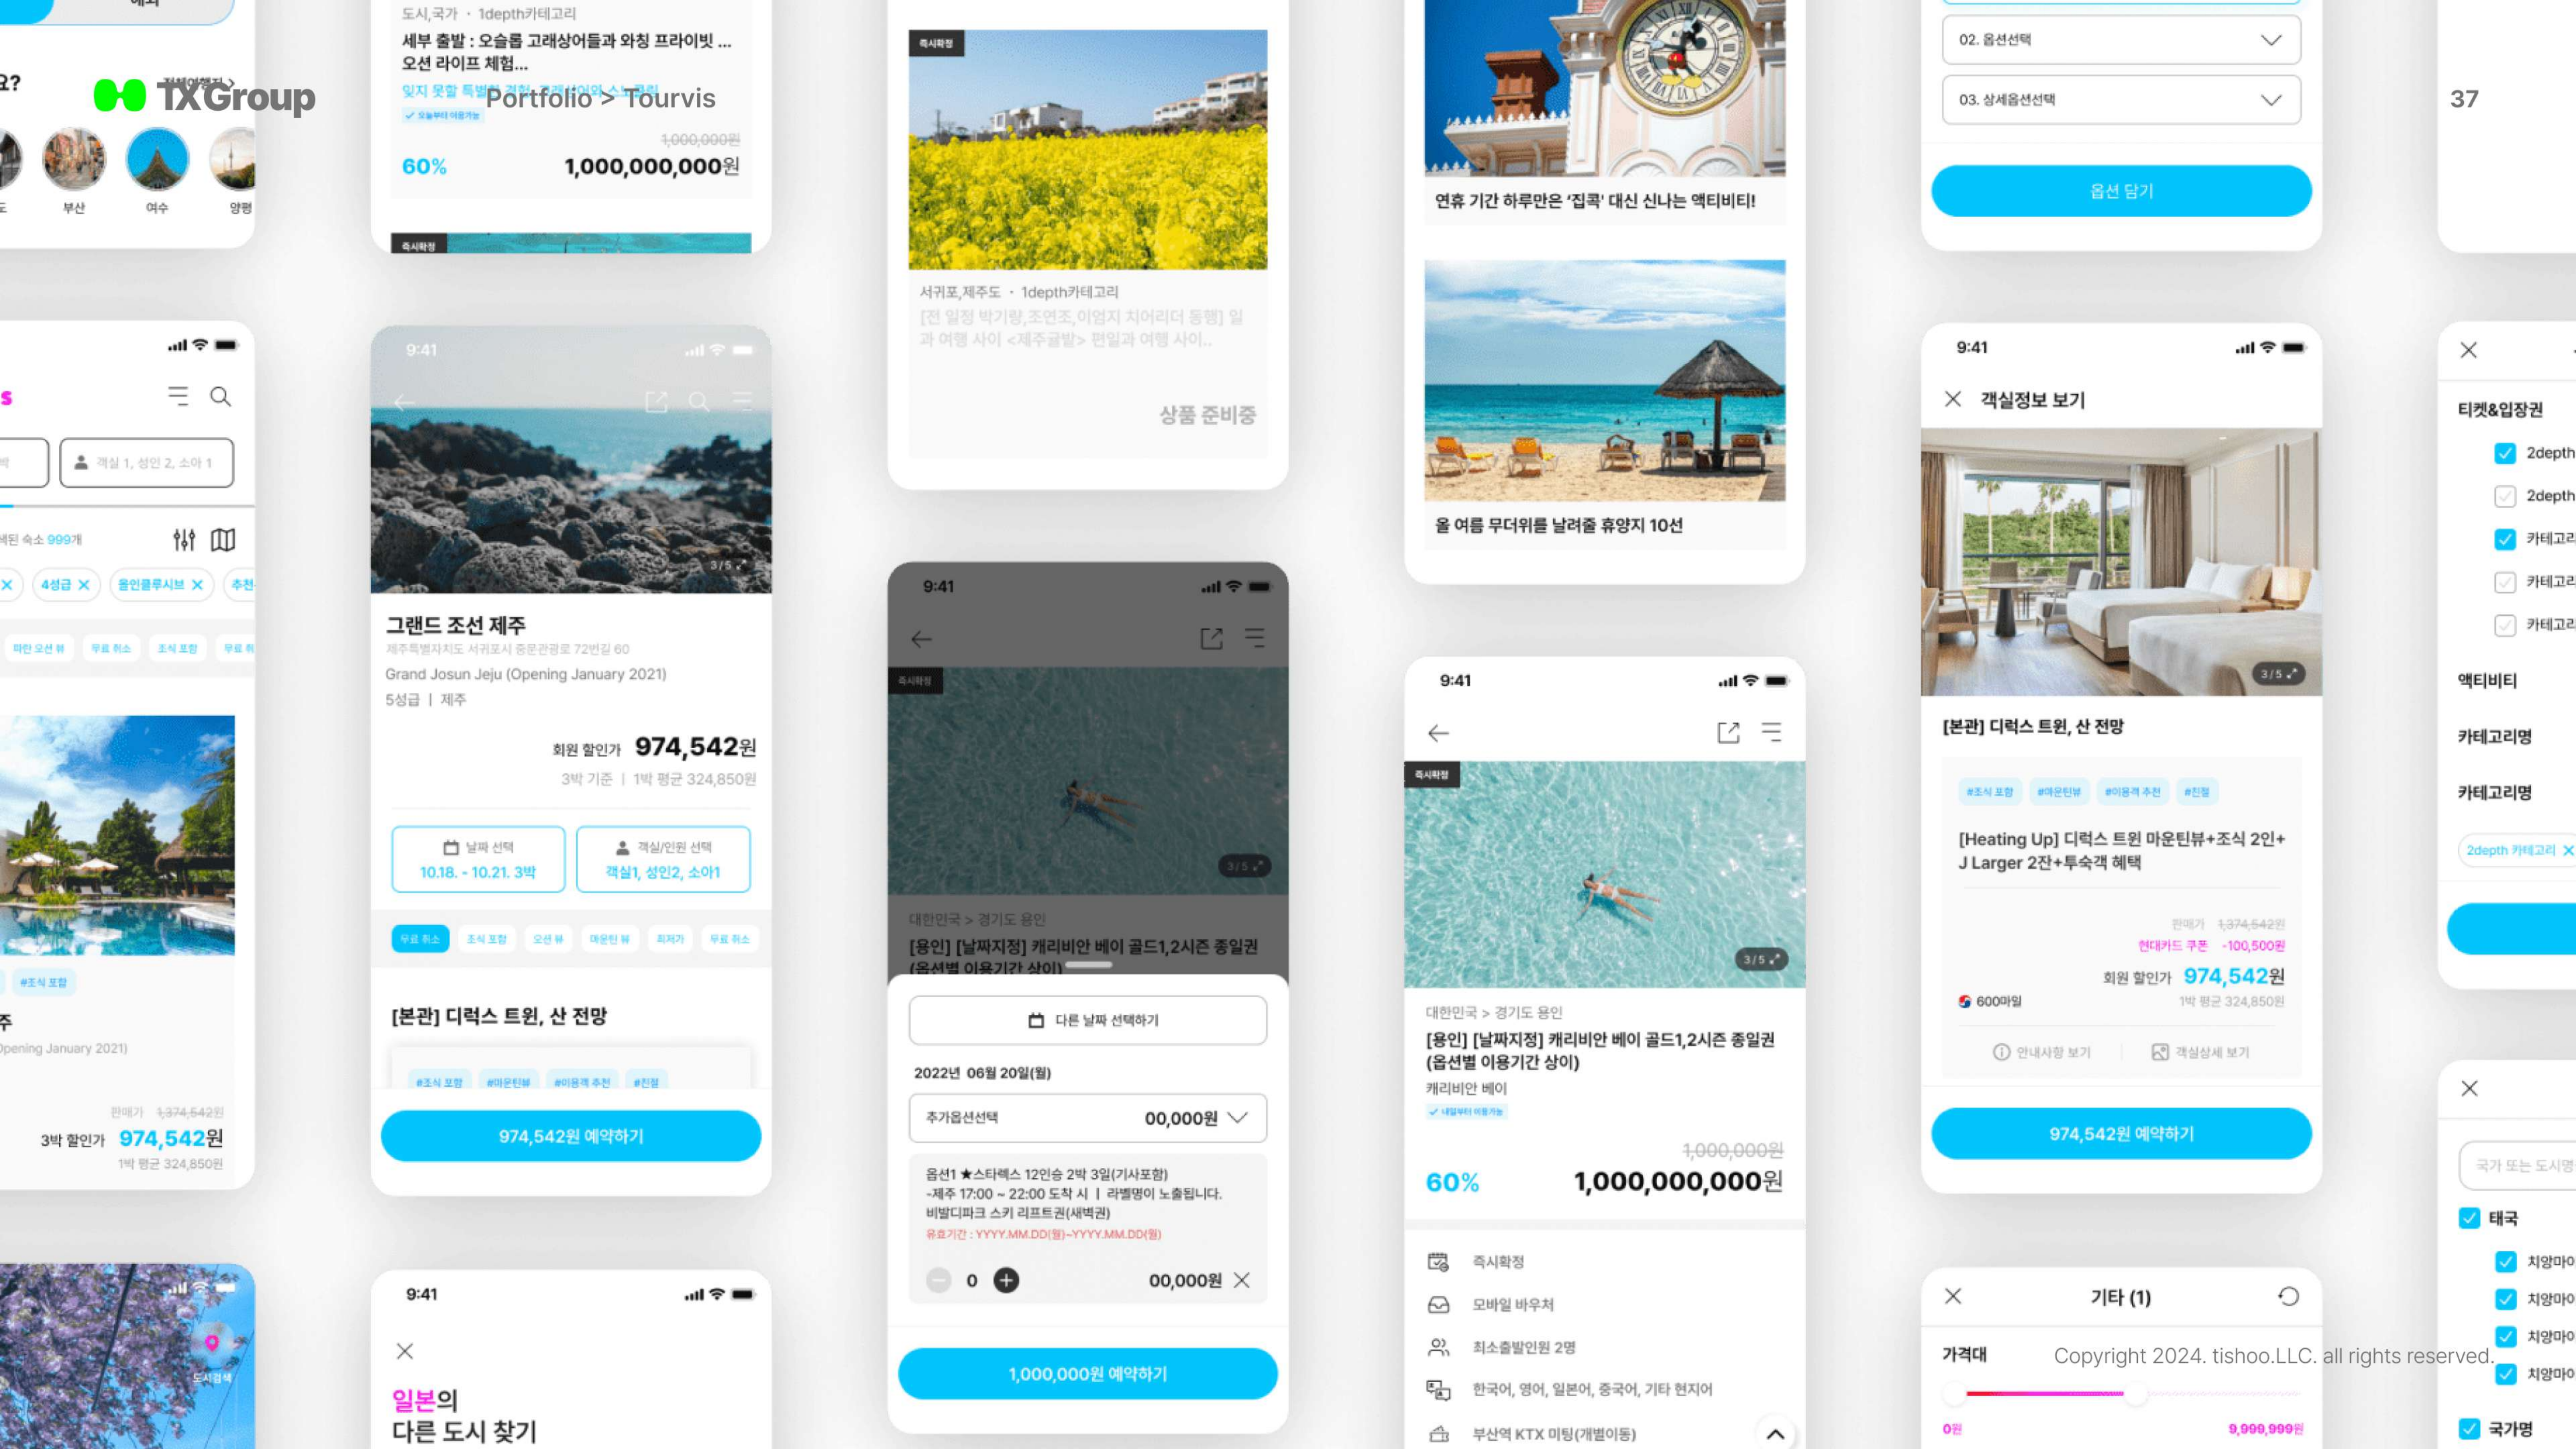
TXGroup

Portfolio > Tourvis

요?

부산

여수

양평

도시,국가 · 1depth카테고리

세부 출발 : 오슬롭 고래상어들과 와칭 프라이빗 ... 오션 라이프 체험...

60%

1,000,000원

1,000,000,000원

즉시확정

서귀포,제주도 · 1depth카테고리

[전 일정 박기량,조연조,이엄지 치어리더 동행] 일과 여행 사이 <제주공발> 편일과 여행 사이..

상품 준비중

연휴 기간 하루만은 '집콕' 대신 신나는 액티비티!

올 여름 무더위를 날려줄 휴양지 10선

02. 옵션선택

03. 상세옵션선택

옵션 담기

37

9:41

객실 1, 성인 2, 소아 1

4성급

올인클루시브

추천

#조식 포함

Opening January 2021)

판매가 1,374,542원

3박 할인가 974,542원

1박 평균 324,850원

9:41

3 / 5

그랜드 조선 제주

Grand Josun Jeju (Opening January 2021)

5성급 | 제주

회원 할인가 974,542원

3박 기준 | 1박 평균 324,850원

날짜 선택

10.18. - 10.21. 3박

객실/인원 선택

객실1, 성인2, 소아1

무료 취소

조식 포함

오션 뷰

마운틴 뷰

최저가

무료 취소

[본관] 디럭스 트윈, 산 전망

#조식 포함

#마운틴뷰

#이용객 추천

#친절

974,542원 예약하기

9:41

즉시확정

3 / 5

대한민국 > 경기도 용인

[용인] [날짜지정] 캐리비안 베이 골드1,2시즌 종일권 (옵션별 이용기간 상이)

다른 날짜 선택하기

2022년 06월 20일(월)

추가옵션선택

00,000원

옵션1 ★스타렉스 12인승 2박 3일(기사포함)
-제주 17:00 ~ 22:00 도착 시 | 라벨명이 노출됩니다.
비발디파크 스키 리프트권(새벽권)

유효기간 : YYYY.MM.DD(월)~YYYY.MM.DD(월)

0

00,000원

1,000,000원 예약하기

9:41

즉시확정

3 / 5

대한민국 > 경기도 용인

[용인] [날짜지정] 캐리비안 베이 골드1,2시즌 종일권 (옵션별 이용기간 상이)

캐리비안 베이

1,000,000원

60%

1,000,000,000원

즉시확정

모바일 바우처

최소출발인원 2명

한국어, 영어, 일본어, 중국어, 기타 현지어

부산역 KTX 미팅(개별이동)

9:41

객실정보 보기

3 / 5

[본관] 디럭스 트윈, 산 전망

#조식 포함

#마운틴뷰

#이용객 추천

#친절

[Heating Up] 디럭스 트윈 마운틴뷰+조식 2인+J Larger 2잔+투숙객 혜택

판매가 1,374,542원

현대카드 쿠폰 -100,500원

회원 할인가 974,542원

600마일

1박 평균 324,850원

안내사항 보기

객실상세 보기

974,542원 예약하기

기타 (1)

가격대

0원

9,999,999원

Copyright 2024. tishoo.LLC. all rights reserved.

티켓&입장권

2depth

2depth

카테고리

카테고리

카테고리

액티비티

카테고리명

카테고리명

2depth 카테고리

국가 또는 도시명

태국

치앙마이

치앙마이

치앙마이

치앙마이

국가명

9:41

일본의
다른 도시 찾기

도시검색